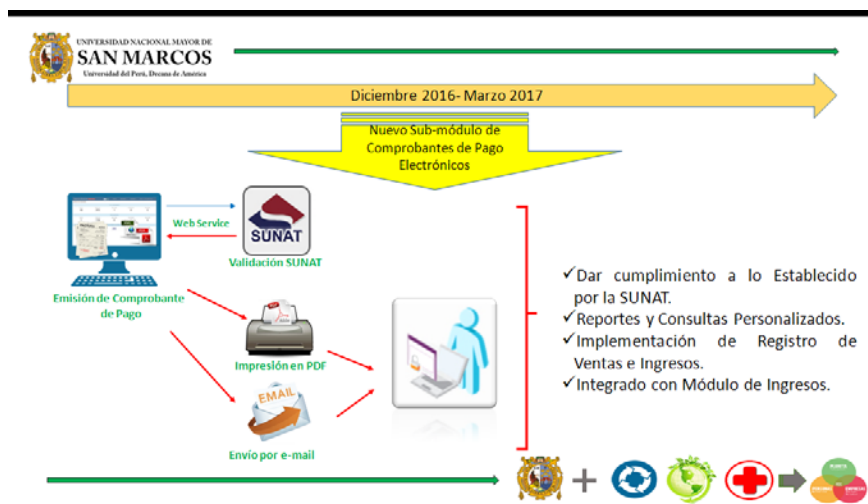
UNIVERSIDAD NACIONAL MAYOR DE
SAN MARCOS
Universidad del Perú, Decana de América

Diciembre 2016- Marzo 2017

Nuevo Sub-módulo de Comprobantes de Pago Electrónicos

Web Service

SUNAT

Validación SUNAT

Emisión de Comprobante de Pago

PDF

Impresión en PDF

EMAIL

Envío por e-mail

✓Dar cumplimiento a lo Establecido por la SUNAT.
✓Reportes y Consultas Personalizados.
✓Implementación de Registro de Ventas e Ingresos.
✓Integrado con Módulo de Ingresos.